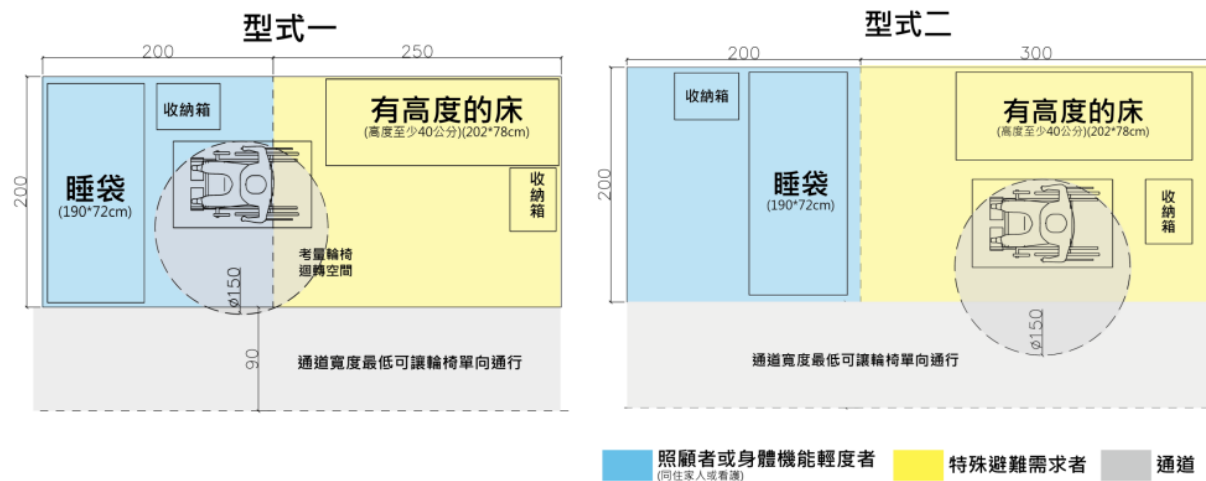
型式一

200

250

200

收納箱

有高度的床
(高度至少40公分)(202*78cm)

睡袋
(190*72cm)

收納箱

考量輪椅迴轉空間

ø150

90

通道寬度最低可讓輪椅單向通行

型式二

200

300

200

收納箱

有高度的床
(高度至少40公分)(202*78cm)

睡袋
(190*72cm)

收納箱

ø150

通道寬度最低可讓輪椅單向通行

照顧者或身體機能輕度者
(同住家人或看護)

特殊避難需求者

通道